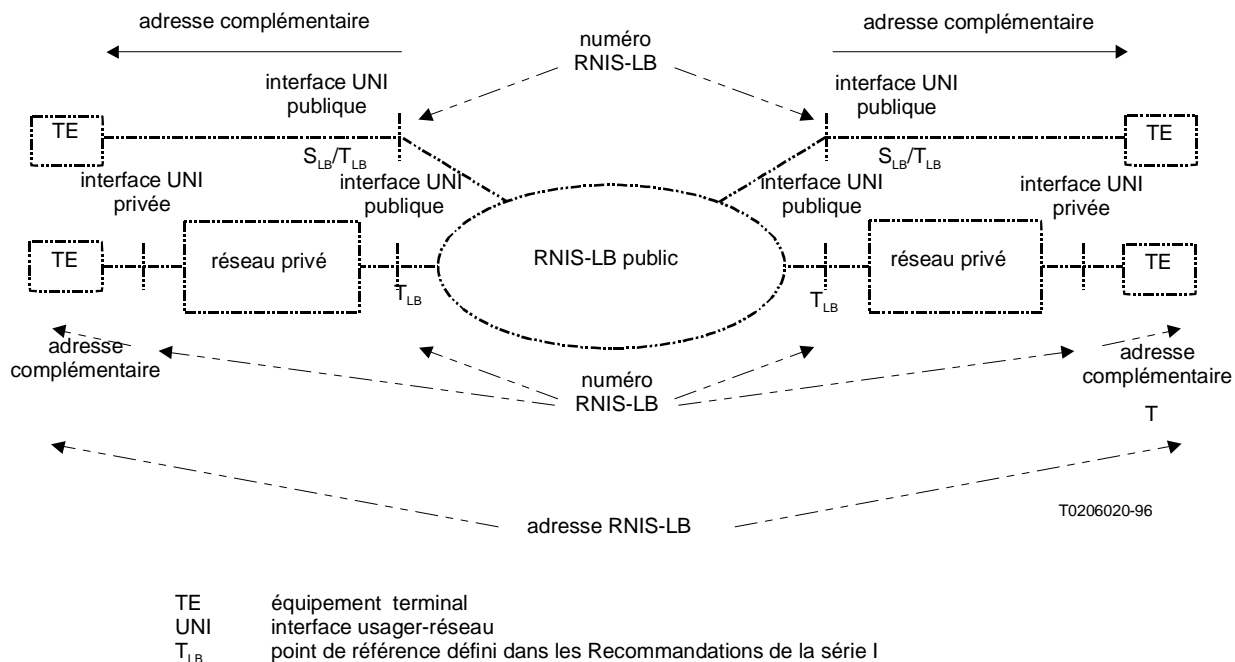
adresse complémentaire

numéro RNIS-LB

adresse complémentaire

interface UNI publique

interface UNI publique

TE

$S_{LB}/T_{LB}$

$S_{LB}/T_{LB}$

TE

interface UNI privée

interface UNI publique

interface UNI publique

interface UNI privée

TE

réseau privé

RNIS-LB public

réseau privé

TE

$T_{LB}$

$T_{LB}$

adresse complémentaire

numéro RNIS-LB

adresse complémentaire

T

T0206020-96

adresse RNIS-LB

TE équipement terminal
UNI interface usager-réseau
$T_{LB}$ point de référence défini dans les Recommandations de la série I